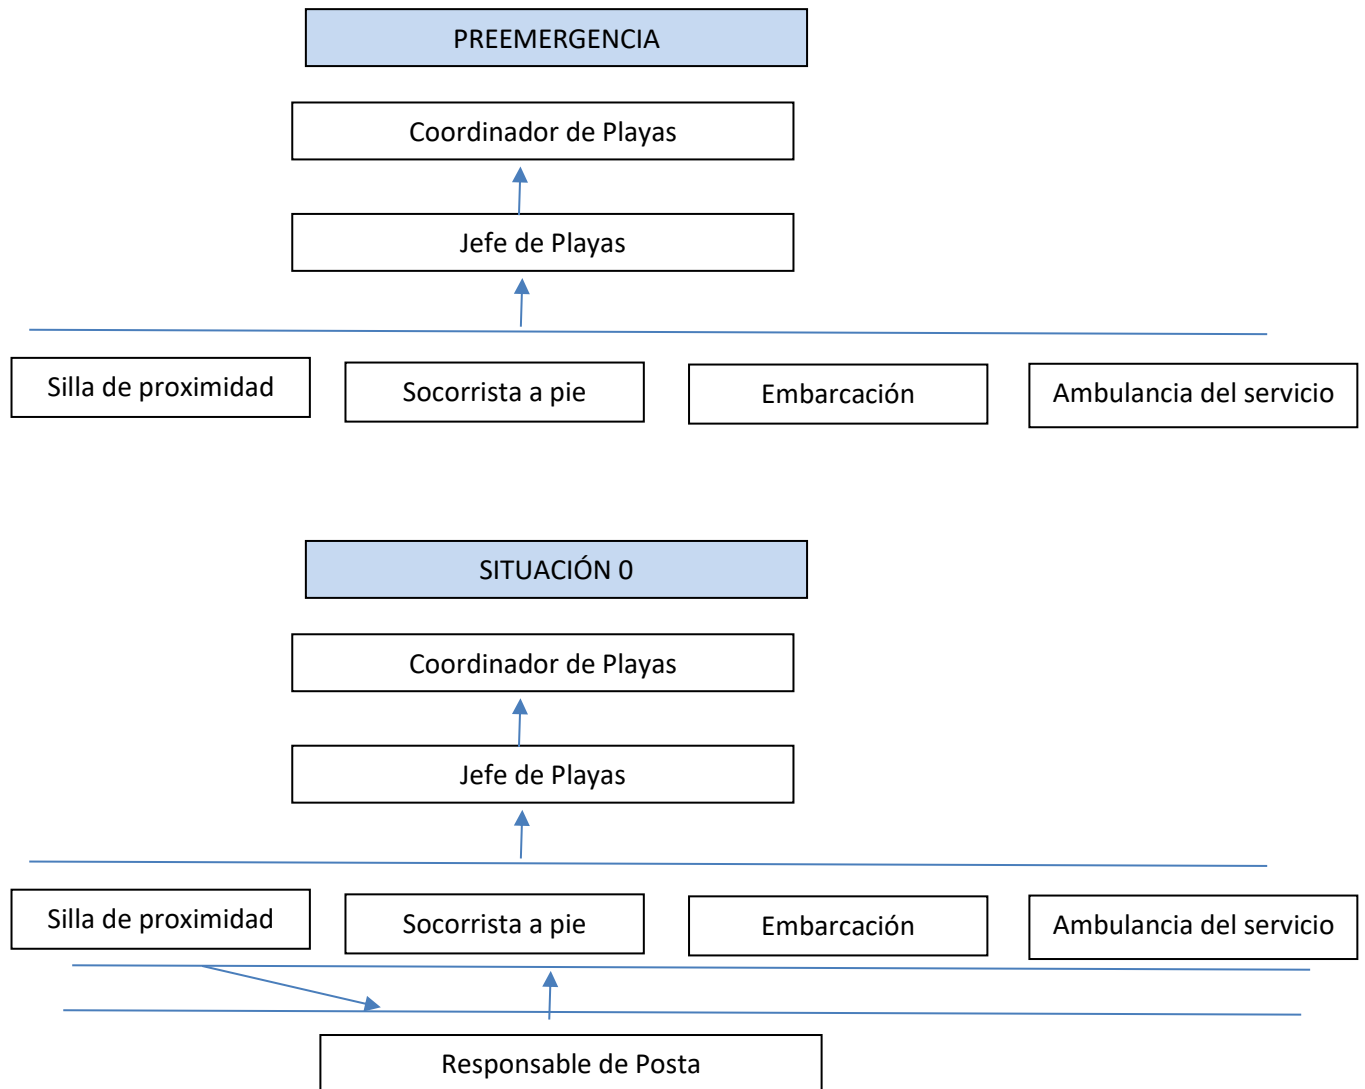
PREEMERGENCIA

Coordinador de Playas

Jefe de Playas

Silla de proximidad

Socorrista a pie

Embarcación

Ambulancia del servicio

SITUACIÓN 0

Coordinador de Playas

Jefe de Playas

Silla de proximidad

Socorrista a pie

Embarcación

Ambulancia del servicio

Responsable de Posta